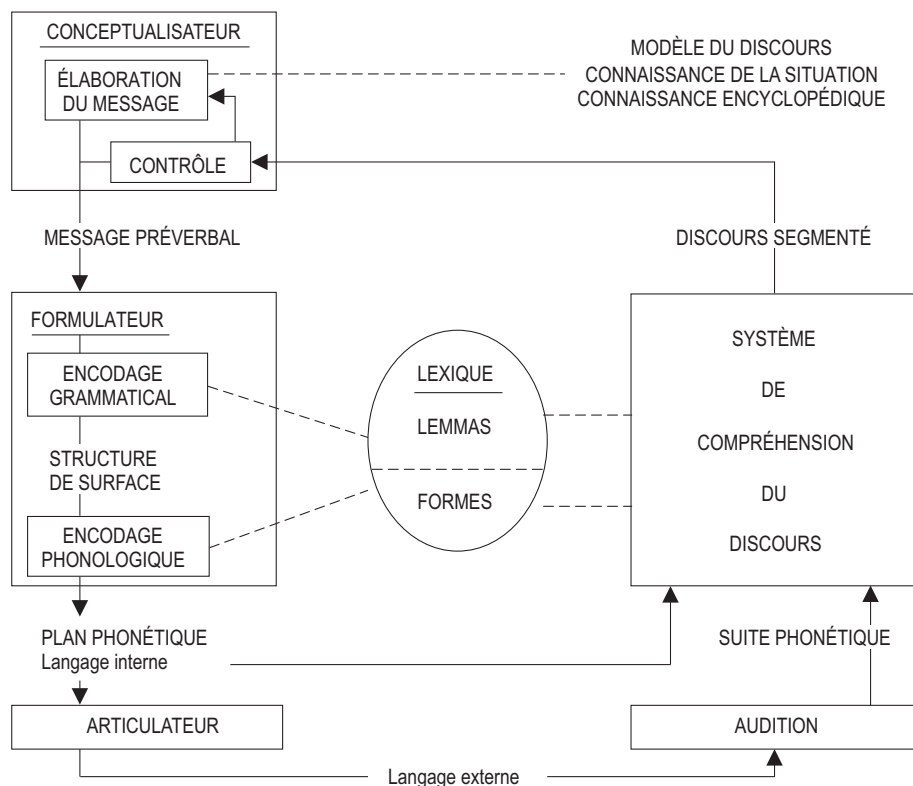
CONCEPTUALISATEUR

ÉLABORATION DU MESSAGE

CONTRÔLE

MODÈLE DU DISCOURS
CONNAISSANCE DE LA SITUATION
CONNAISSANCE ENCYCLOPÉDIQUE

MESSAGE PRÉVERBAL

DISCOURS SEGMENTÉ

FORMULATEUR

ENCODAGE GRAMMATICAL

STRUCTURE DE SURFACE

ENCODAGE PHONOLOGIQUE

LEXIQUE

LEMMAS

FORMES

SYSTÈME
DE
COMPRÉHENSION
DU
DISCOURS

PLAN PHONÉTIQUE
Langage interne

SUITE PHONÉTIQUE

ARTICULATEUR

AUDITION

Langage externe